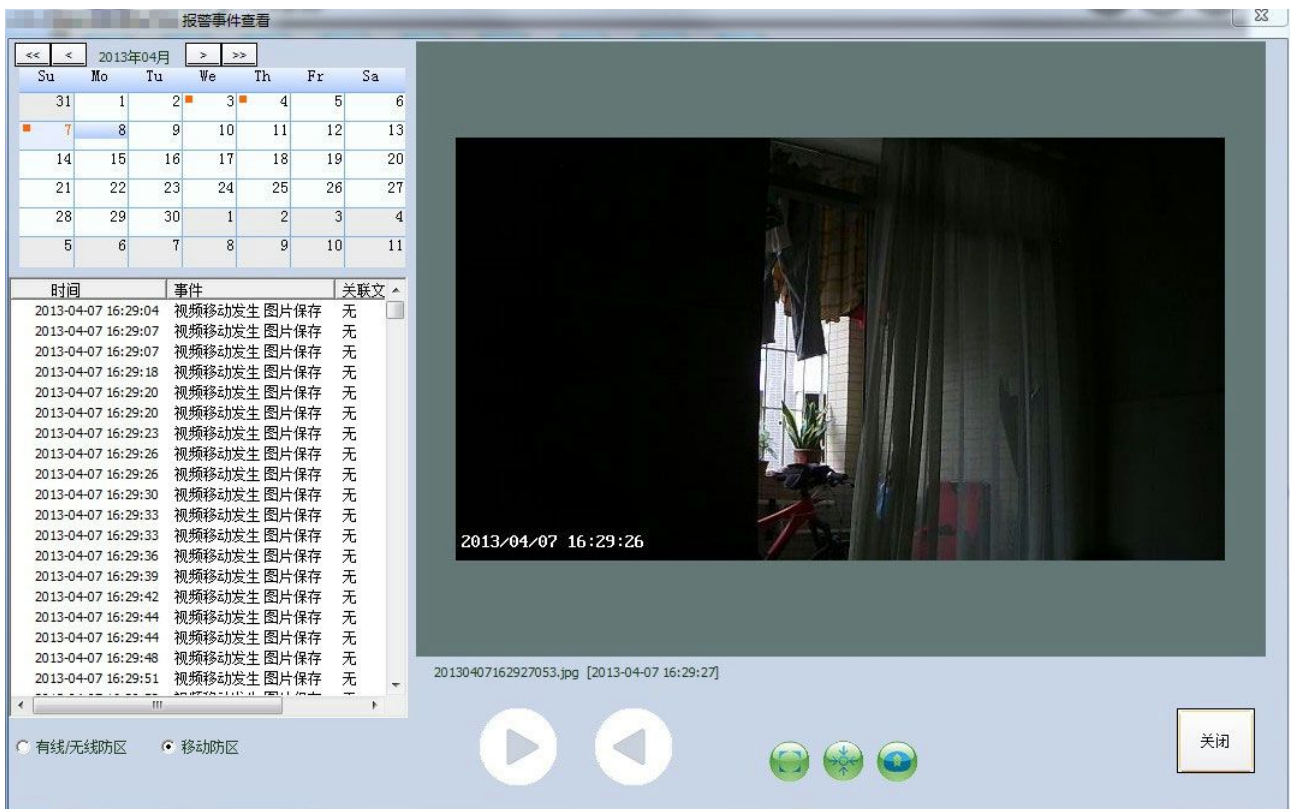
报警事件查看

<< < 2013年04月 > >>

| Su | Mo | Tu | We | Th | Fr | Sa |
|---|---|---|---|---|---|---|
| 31 | 1 | 2 | 3 | 4 | 5 | 6 |
| 7 | 8 | 9 | 10 | 11 | 12 | 13 |
| 14 | 15 | 16 | 17 | 18 | 19 | 20 |
| 21 | 22 | 23 | 24 | 25 | 26 | 27 |
| 28 | 29 | 30 | 1 | 2 | 3 | 4 |
| 5 | 6 | 7 | 8 | 9 | 10 | 11 |

| 时间 | 事件 | 关联文 |
|---|---|---|
| 2013-04-07 16:29:04 | 视频移动发生 图片保存 | 无 |
| 2013-04-07 16:29:07 | 视频移动发生 图片保存 | 无 |
| 2013-04-07 16:29:07 | 视频移动发生 图片保存 | 无 |
| 2013-04-07 16:29:18 | 视频移动发生 图片保存 | 无 |
| 2013-04-07 16:29:20 | 视频移动发生 图片保存 | 无 |
| 2013-04-07 16:29:20 | 视频移动发生 图片保存 | 无 |
| 2013-04-07 16:29:23 | 视频移动发生 图片保存 | 无 |
| 2013-04-07 16:29:26 | 视频移动发生 图片保存 | 无 |
| 2013-04-07 16:29:26 | 视频移动发生 图片保存 | 无 |
| 2013-04-07 16:29:30 | 视频移动发生 图片保存 | 无 |
| 2013-04-07 16:29:33 | 视频移动发生 图片保存 | 无 |
| 2013-04-07 16:29:33 | 视频移动发生 图片保存 | 无 |
| 2013-04-07 16:29:36 | 视频移动发生 图片保存 | 无 |
| 2013-04-07 16:29:39 | 视频移动发生 图片保存 | 无 |
| 2013-04-07 16:29:42 | 视频移动发生 图片保存 | 无 |
| 2013-04-07 16:29:44 | 视频移动发生 图片保存 | 无 |
| 2013-04-07 16:29:44 | 视频移动发生 图片保存 | 无 |
| 2013-04-07 16:29:48 | 视频移动发生 图片保存 | 无 |
| 2013-04-07 16:29:51 | 视频移动发生 图片保存 | 无 |

2013/04/07 16:29:26

20130407162927053.jpg [2013-04-07 16:29:27]

有线/无线防区 移动防区

关闭